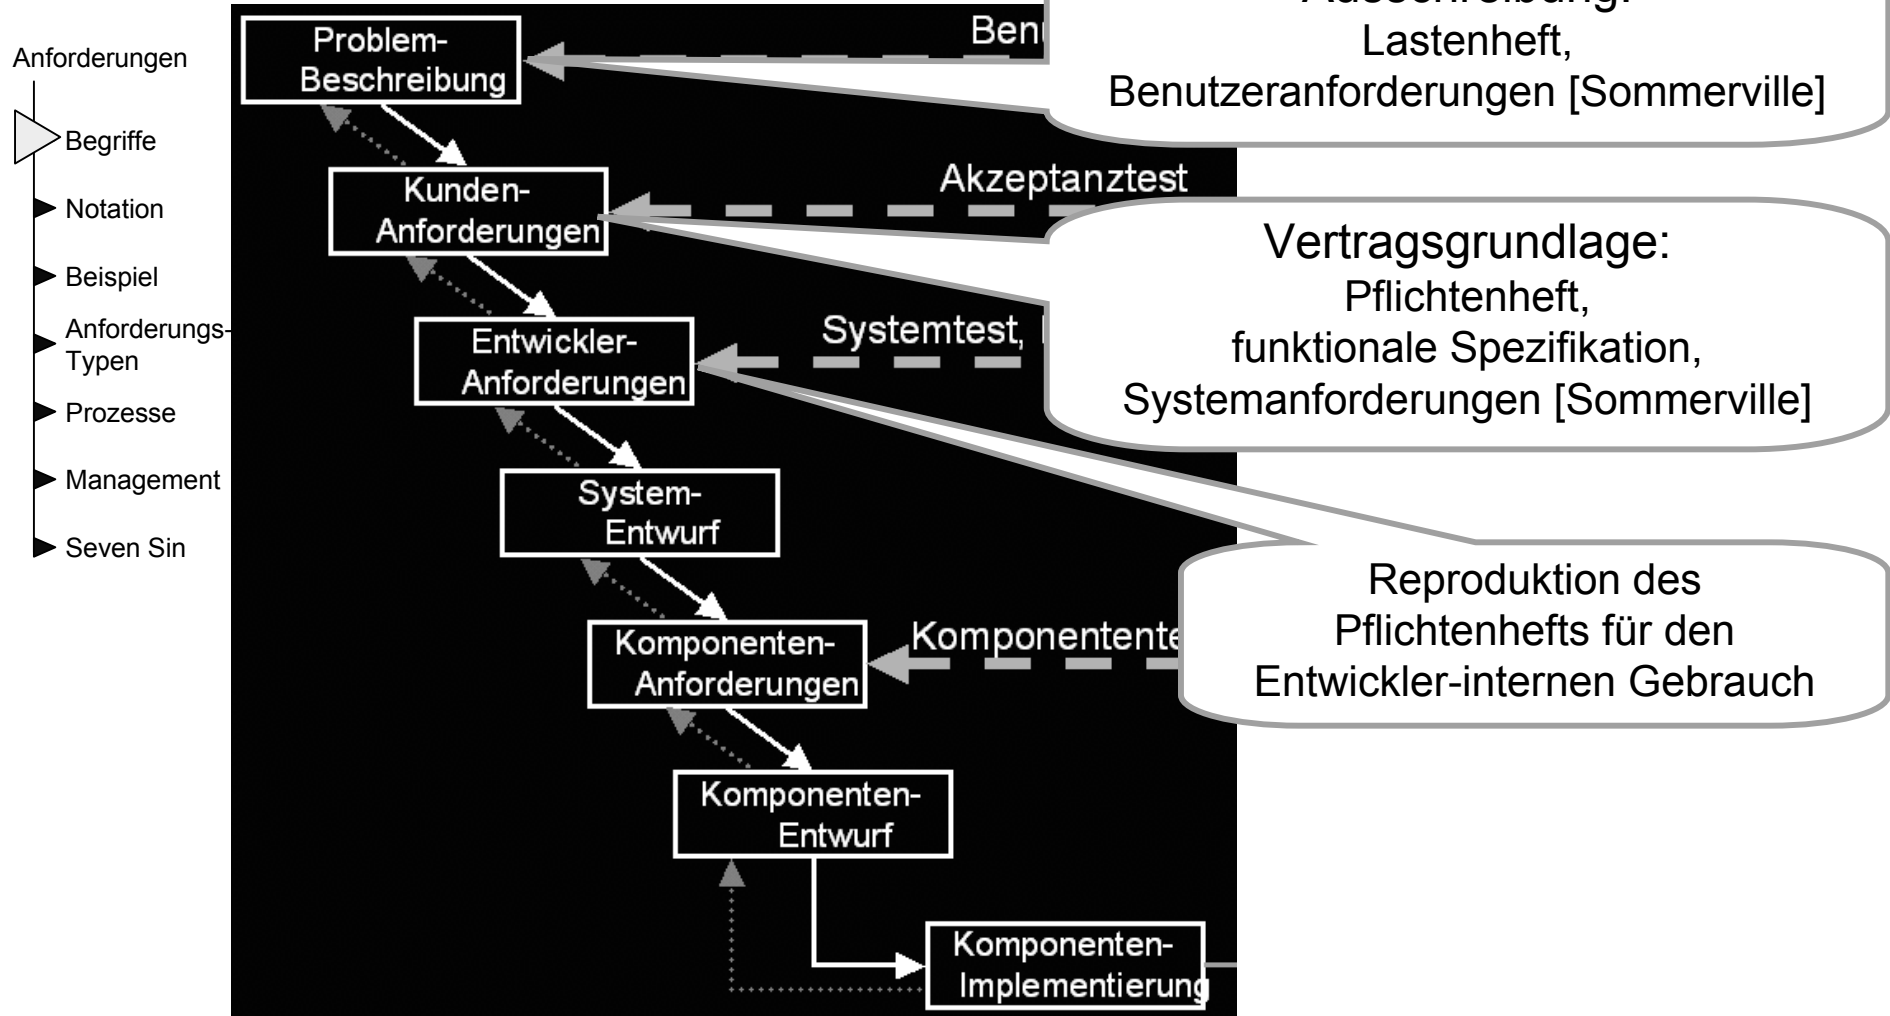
Anforderungen

Begriffe

Notation

Beispiel

Anforderungs-Typen

Prozesse

Management

Seven Sin

Problem-Beschreibung

Benu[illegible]

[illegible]

Lastenheft,
Benutzeranforderungen [Sommerville]

Kunden-Anforderungen

Akzeptanztest

Vertragsgrundlage:
Pflichtenheft,
funktionale Spezifikation,
Systemanforderungen [Sommerville]

Entwickler-Anforderungen

Systemtest, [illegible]

System-Entwurf

Reproduktion des Pflichtenhefts für den Entwickler-internen Gebrauch

Komponenten-Anforderungen

Komponentente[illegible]

Komponenten-Entwurf

Komponenten-Implementierung